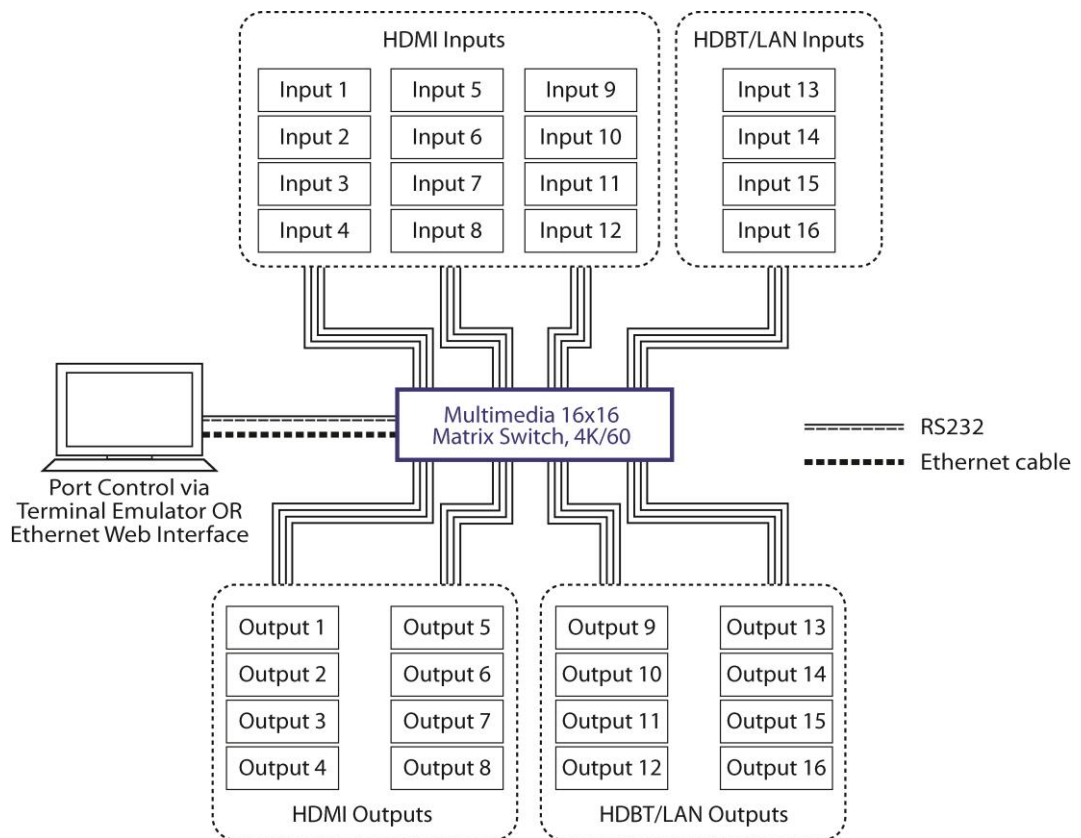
HDMI Inputs

Input 1
Input 2
Input 3
Input 4

Input 5
Input 6
Input 7
Input 8

Input 9
Input 10
Input 11
Input 12

HDBT/LAN Inputs

Input 13
Input 14
Input 15
Input 16

Multimedia 16x16
Matrix Switch, 4K/60

RS232
Ethernet cable

Port Control via
Terminal Emulator OR
Ethernet Web Interface

Output 1
Output 2
Output 3
Output 4

Output 5
Output 6
Output 7
Output 8

HDMI Outputs

Output 9
Output 10
Output 11
Output 12

Output 13
Output 14
Output 15
Output 16

HDBT/LAN Outputs